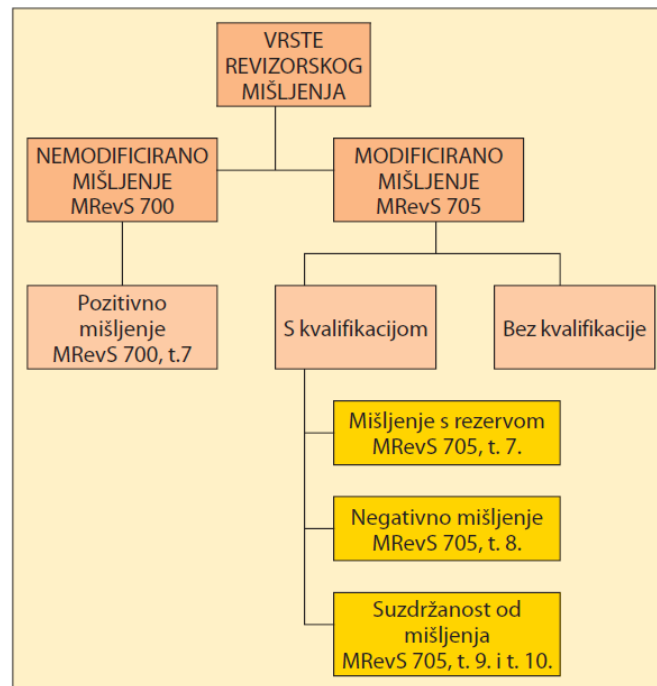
VRSTE REVIZORSKOG MIŠLJENJA

NEMODIFICIRANO MIŠLJENJE MRevS 700

MODIFICIRANO MIŠLJENJE MRevS 705

Pozitivno mišljenje MRevS 700, t.7

S kvalifikacijom

Bez kvalifikacije

Mišljenje s rezervom MRevS 705, t. 7.

Negativno mišljenje MRevS 705, t. 8.

Suzdržanost od mišljenja MRevS 705, t. 9. i t. 10.